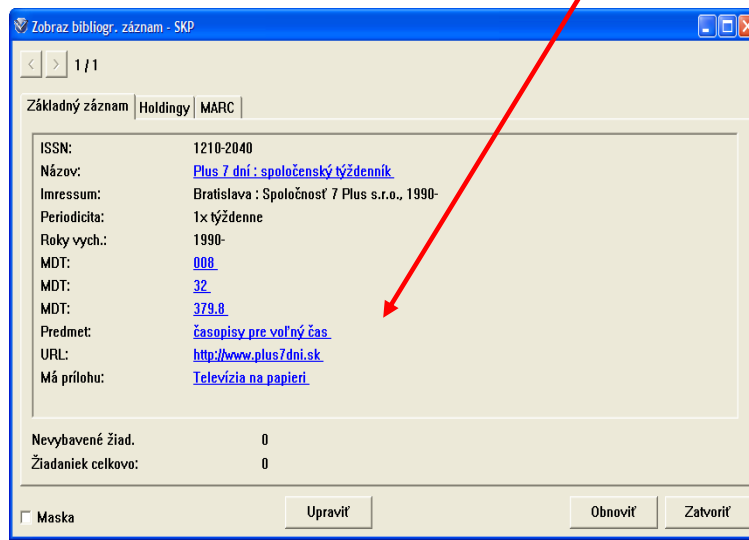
Zobraz bibliogr. záznam - SKP

1 / 1

Základný záznam | Holdingy | MARC

| | |
|---|---|
| ISSN: | 1210-2040 |
| Názov: | Plus 7 dní : spoločenský týždenník |
| Imressum: | Bratislava : Spoločnosť 7 Plus s.r.o., 1990- |
| Periodicita: | 1x týždenne |
| Roky vych.: | 1990- |
| MDT: | 008 |
| MDT: | 32 |
| MDT: | 379.8 |
| Predmet: | časopisy pre voľný čas |
| URL: | http://www.plus7dni.sk |
| Má prílohu: | Televízia na papieri |

Nevybavené žiad. 0
Žiadaniek celkovo: 0

Maska
Upraviť
Obnoviť
Zatvoriť